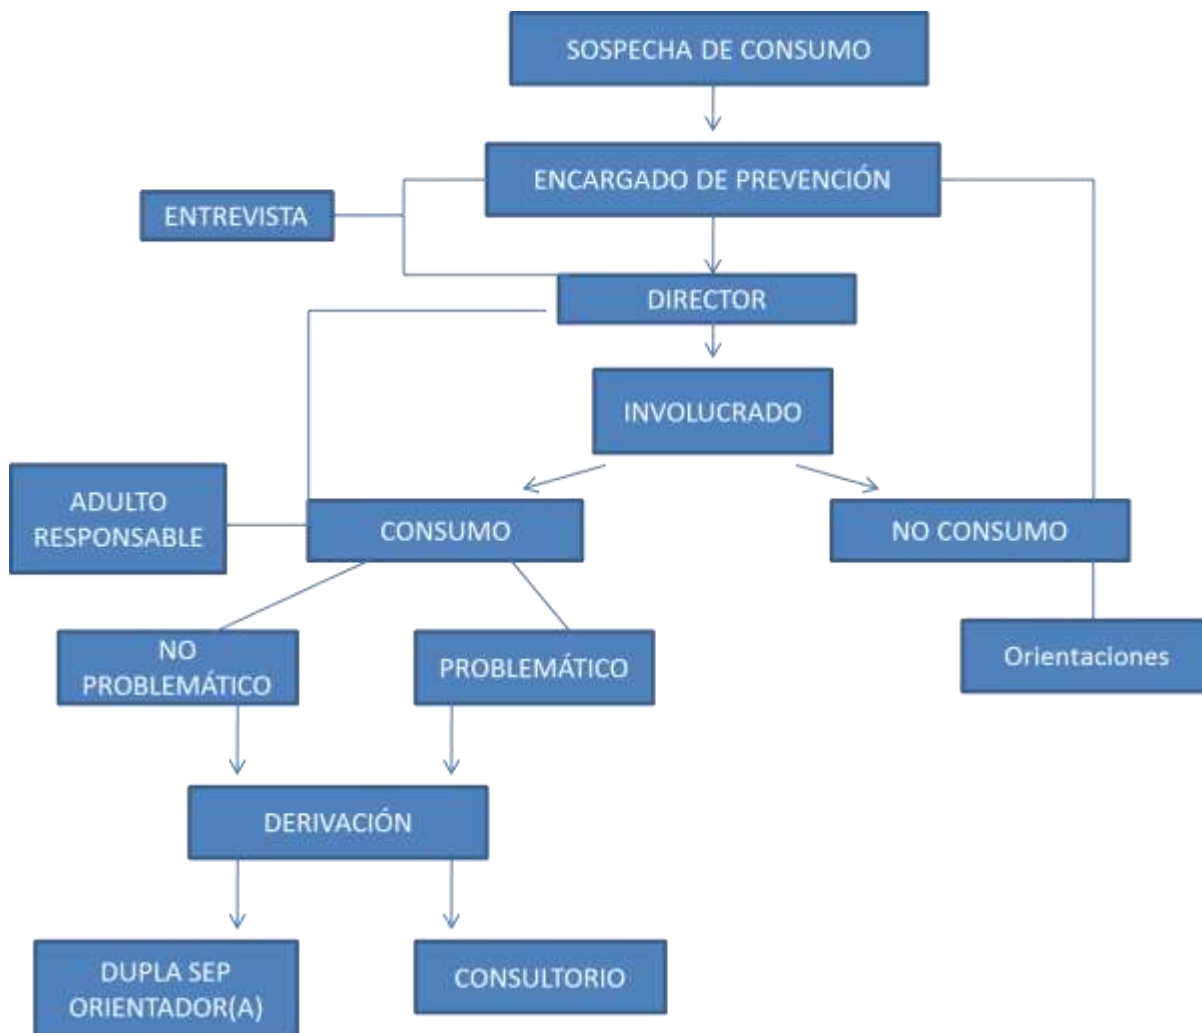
SOSPECHA DE CONSUMO

ENCARGADO DE PREVENCIÓN

ENTREVISTA

DIRECTOR

INVOLUCRADO

ADULTO RESPONSABLE

CONSUMO

NO CONSUMO

NO PROBLEMÁTICO

PROBLEMÁTICO

Orientaciones

DERIVACIÓN

DUPLA SEP ORIENTADOR(A)

CONSULTORIO